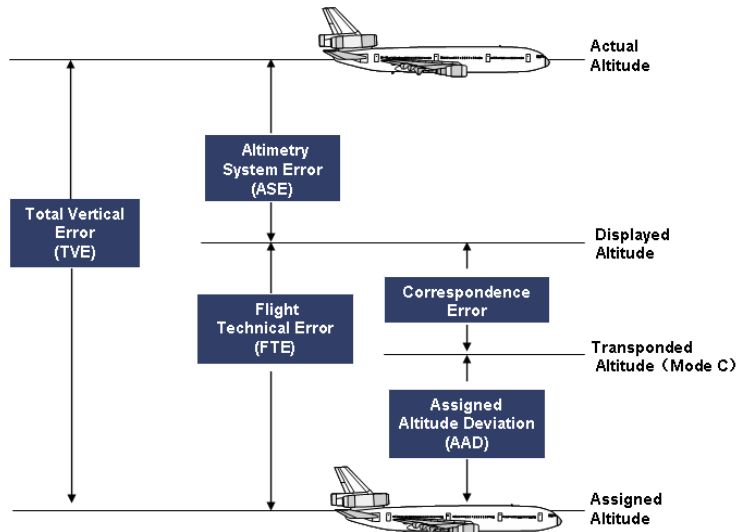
Actual Altitude

Altimetry System Error (ASE)

Total Vertical Error (TVE)

Displayed Altitude

Correspondence Error

Flight Technical Error (FTE)

Transponded Altitude（Mode C)

Assigned Altitude Deviation (AAD)

Assigned Altitude